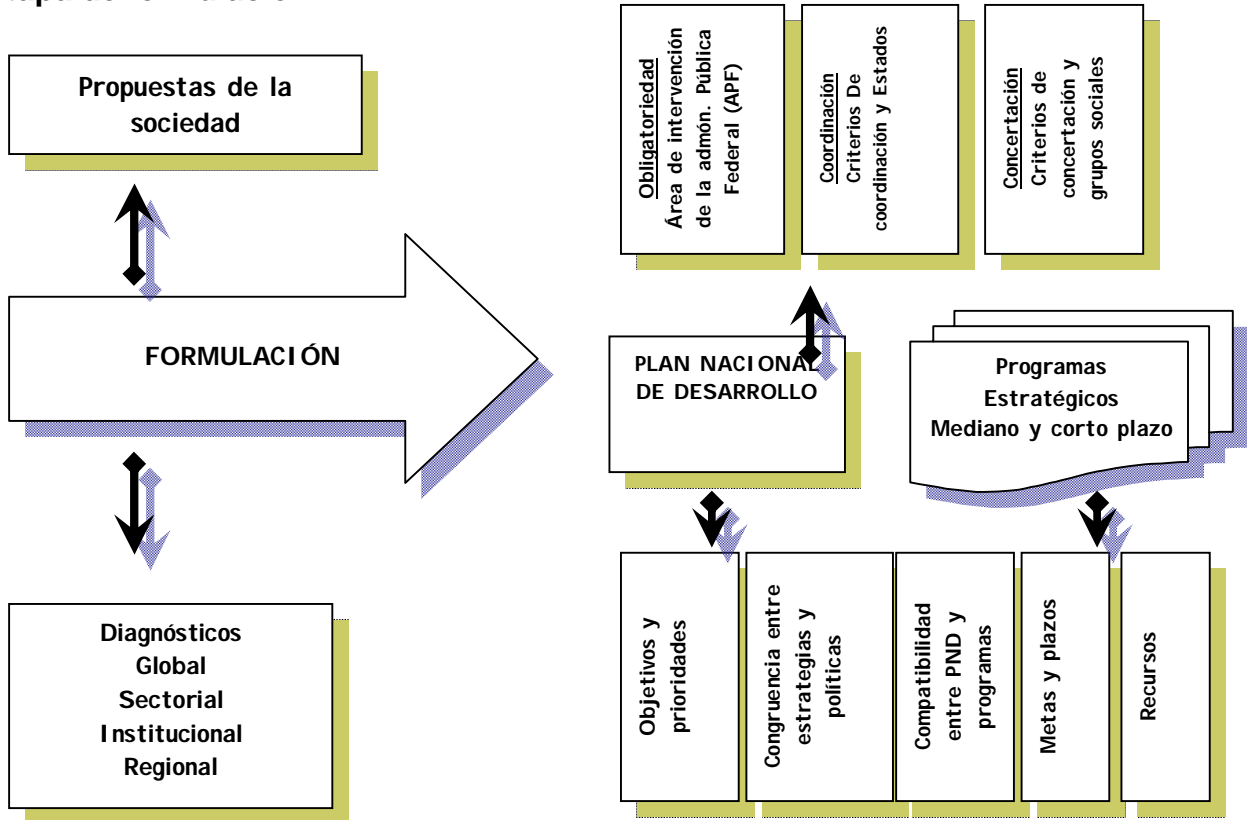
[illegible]

Propuestas de la sociedad

FORMULACIÓN

Diagnósticos
Global
Sectorial
Institucional
Regional

Obligatoriedad
Área de intervención de la admón. Pública Federal (APF)

Coordinación
Criterios De coordinación y Estados

Concertación
Criterios de concertación y grupos sociales

PLAN NACIONAL DE DESARROLLO

Programas
Estratégicos
Mediano y corto plazo

Objetivos y prioridades

Congruencia entre estrategias y políticas

Compatibilidad entre PND y programas

Metas y plazos

Recursos